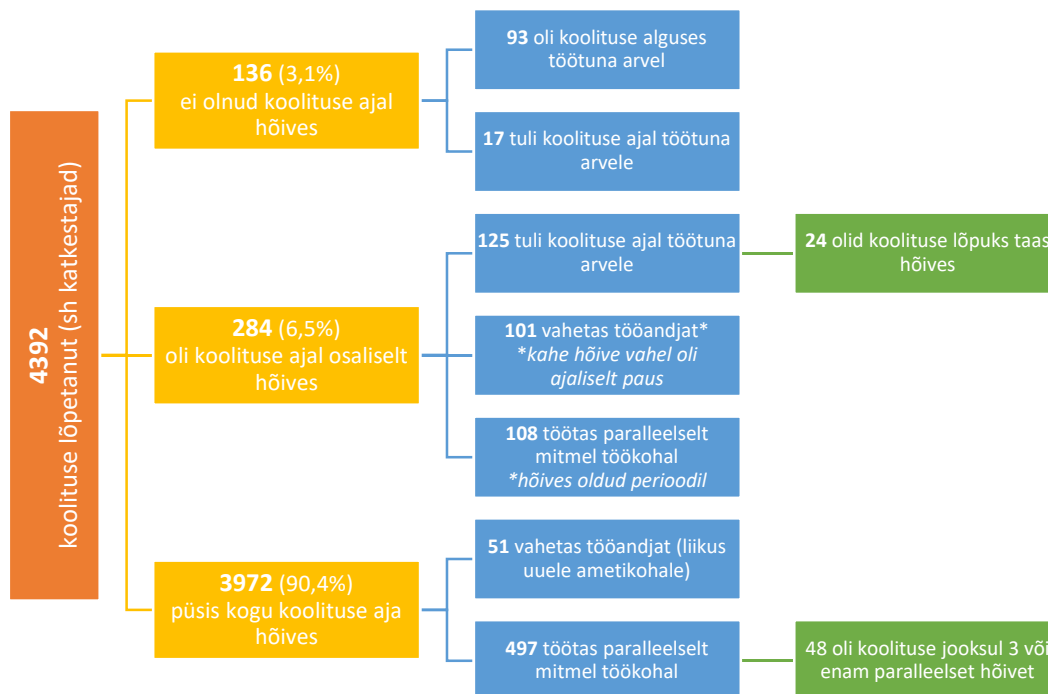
4392
koolituse lõpetanut (sh katkestajad)

136 (3,1%)
ei olnud koolituse ajal hõives

93 oli koolituse alguses töötuna arvel

17 tuli koolituse ajal töötuna arvele

284 (6,5%)
oli koolituse ajal osaliselt hõives

125 tuli koolituse ajal töötuna arvele

24 olid koolituse lõpuks taas hõives

101 vahetas tööandjat*
*kahe hõive vahel oli ajaliselt paus

108 töötas paralleelselt mitmel töökohal
*hõives oldud perioodil

3972 (90,4%)
püsis kogu koolituse aja hõives

51 vahetas tööandjat (liikus uuele ametikohale)

497 töötas paralleelselt mitmel töökohal

48 oli koolituse jooksul 3 või enam paralleelset hõivet